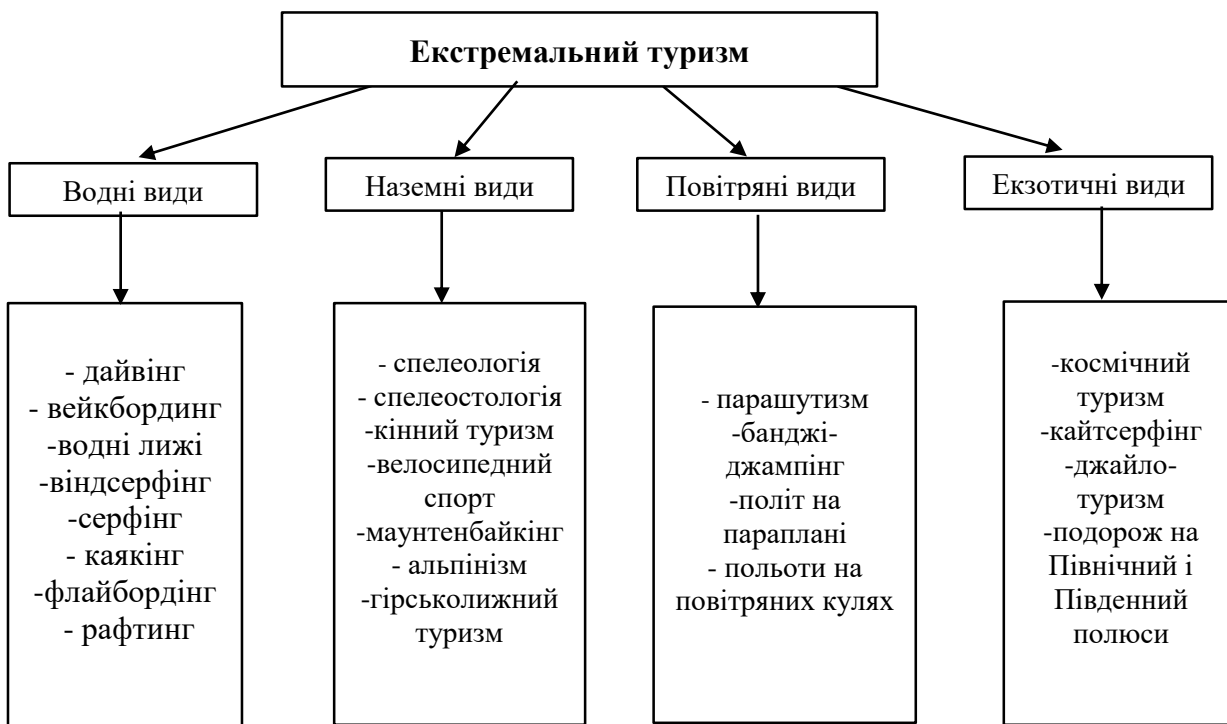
Екстремальний туризм

Водні види

Наземні види

Повітряні види

Екзотичні види

- дайвінг
- вейкбординг
-водні лижі
-віндсерфінг
-серфінг
- каякінг
-флайбордінг
- рафтинг

- спелеологія
- спелеостологія
-кінний туризм
-велосипедний спорт
-маунтенбайкінг
- альпінізм
-гірськолижний туризм

- парашутизм
-банджі-джампінг
-політ на параплані
- польоти на повітряних кулях

-космічний туризм
-кайтсерфінг
-джайло-туризм
-подорож на Північний і Південний полюси